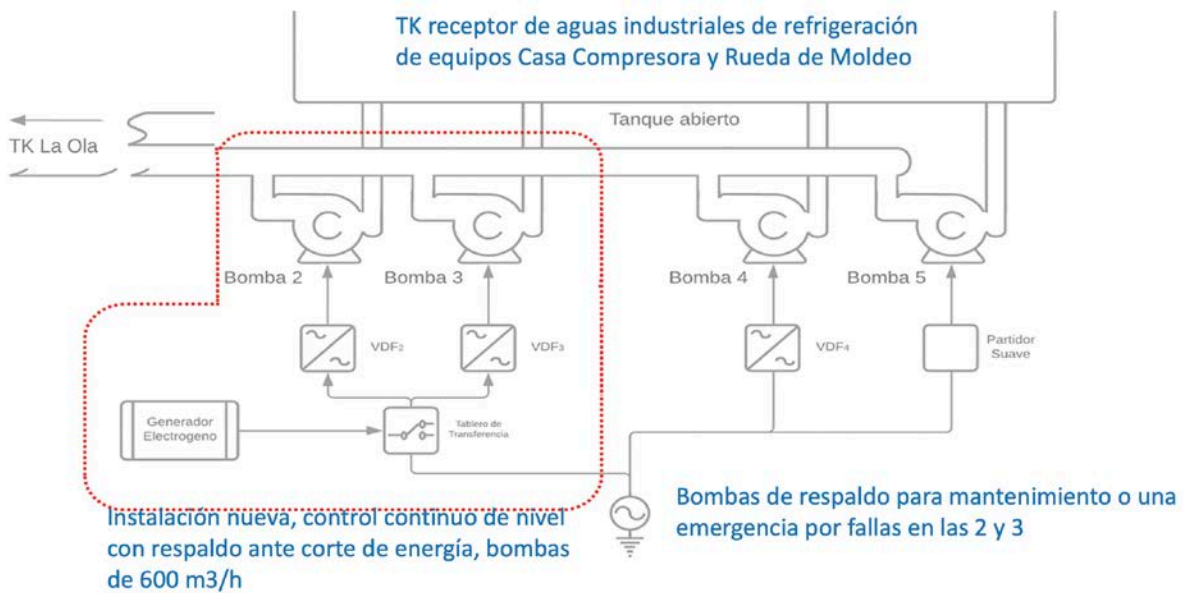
TK receptor de aguas industriales de refrigeración de equipos Casa Compresora y Rueda de Moldeo

Tanque abierto

TK La Ola

Bomba 2

Bomba 3

Bomba 4

Bomba 5

VDF$_2$

VDF$_3$

VDF$_4$

Partidor Suave

Generador Electrogeno

Tablero de Transferencia

Instalación nueva, control continuo de nivel con respaldo ante corte de energía, bombas de 600 m3/h

Bombas de respaldo para mantenimiento o una emergencia por fallas en las 2 y 3